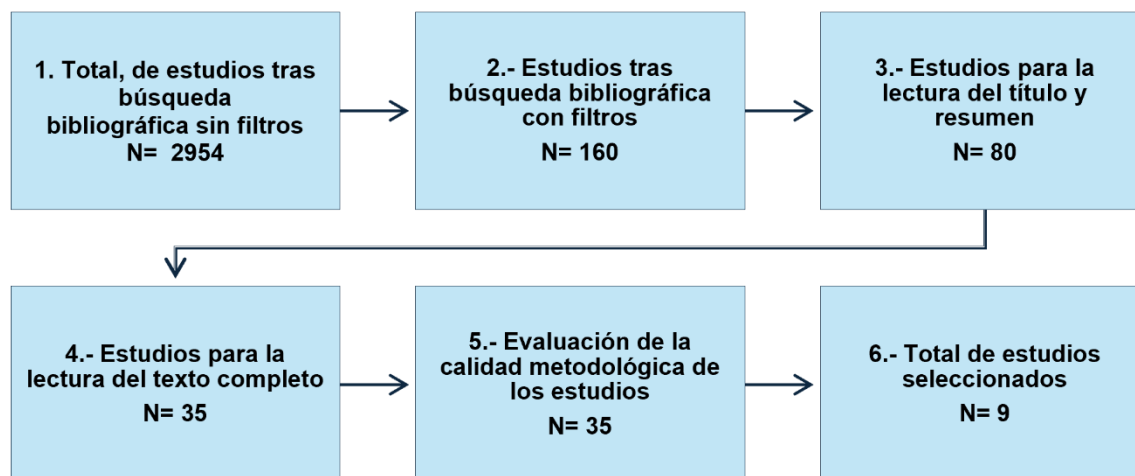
1. Total, de estudios tras búsqueda bibliográfica sin filtros
N= 2954

2.- Estudios tras búsqueda bibliográfica con filtros
N= 160

3.- Estudios para la lectura del título y resumen
N= 80

4.- Estudios para la lectura del texto completo
N= 35

5.- Evaluación de la calidad metodológica de los estudios
N= 35

6.- Total de estudios seleccionados
N= 9